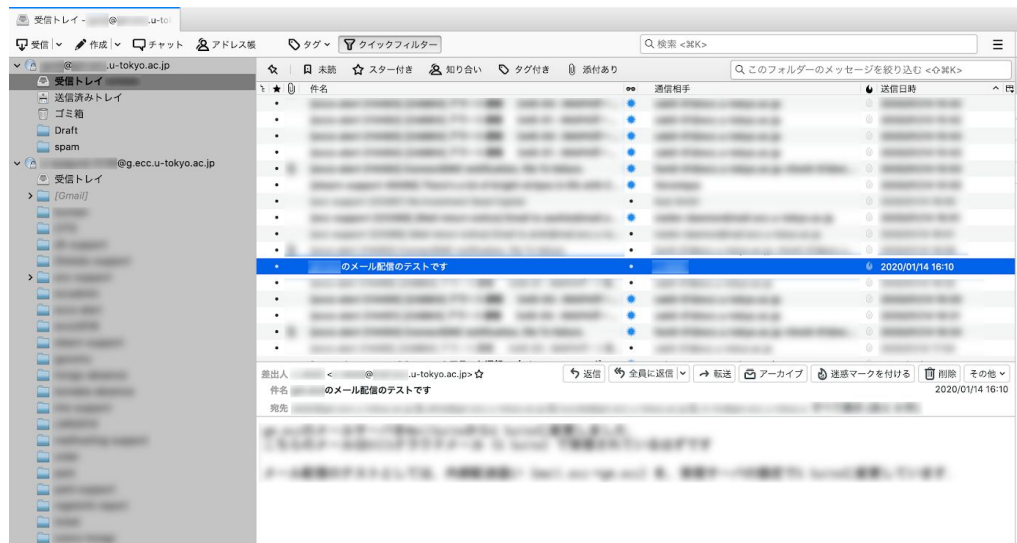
受信トレイ - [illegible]@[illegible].u-to

受信 作成 チャット アドレス帳 タグ クイックフィルター

検索 <⌘K>

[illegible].u-tokyo.ac.jp
受信トレイ
送信済みトレイ
ゴミ箱
Draft
spam
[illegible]@g.ecc.u-tokyo.ac.jp
受信トレイ
[Gmail]

未読 スター付き 知り合い タグ付き 添付あり

このフォルダーのメッセージを絞り込む <⇧⌘K>

件名 通信相手 送信日時

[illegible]のメール配信のテストです 2020/01/14 16:10

差出人 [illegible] <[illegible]@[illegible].u-tokyo.ac.jp>
件名 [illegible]のメール配信のテストです
宛先 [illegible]

返信 全員に返信 転送 アーカイブ 迷惑マークを付ける 削除 その他

2020/01/14 16:10

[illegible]